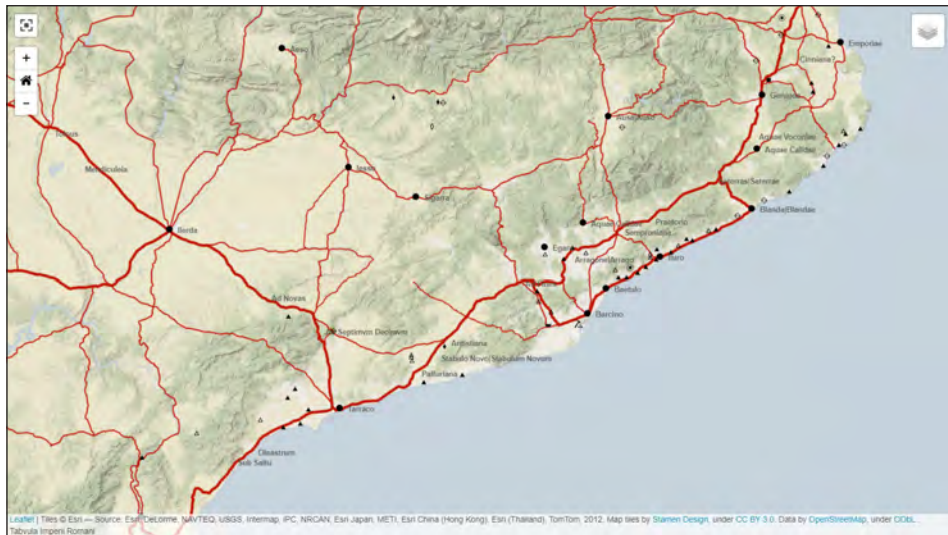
+
−
Emporiae
Cinniana?
Gerunda
Aquae Voconiae
Aquae Calidae
Ausa
Iesso
Ilerda
Mendiculeia
Iacca
Setelsis
Ad Novas
Septimum Decimum
Tarraco
Oleastrum
Sub Saltu
Antistiana
Stabulo Novo/Stabulum Novum
Palfuriana
Barcino
Baetulo
Iluro
Egara
Aquae
Praetorio
Semproniana
Arragone/Arragona
Blandae/Blandae
Seterras/Seterrae
Leaflet | Tiles © Esri — Source: Esri, DeLorme, NAVTEQ, USGS, Intermap, iPC, NRCAN, Esri Japan, METI, Esri China (Hong Kong), Esri (Thailand), TomTom, 2012. Map tiles by Stamen Design, under CC BY 3.0. Data by OpenStreetMap, under ODbL.
Tabula Imperii Romani